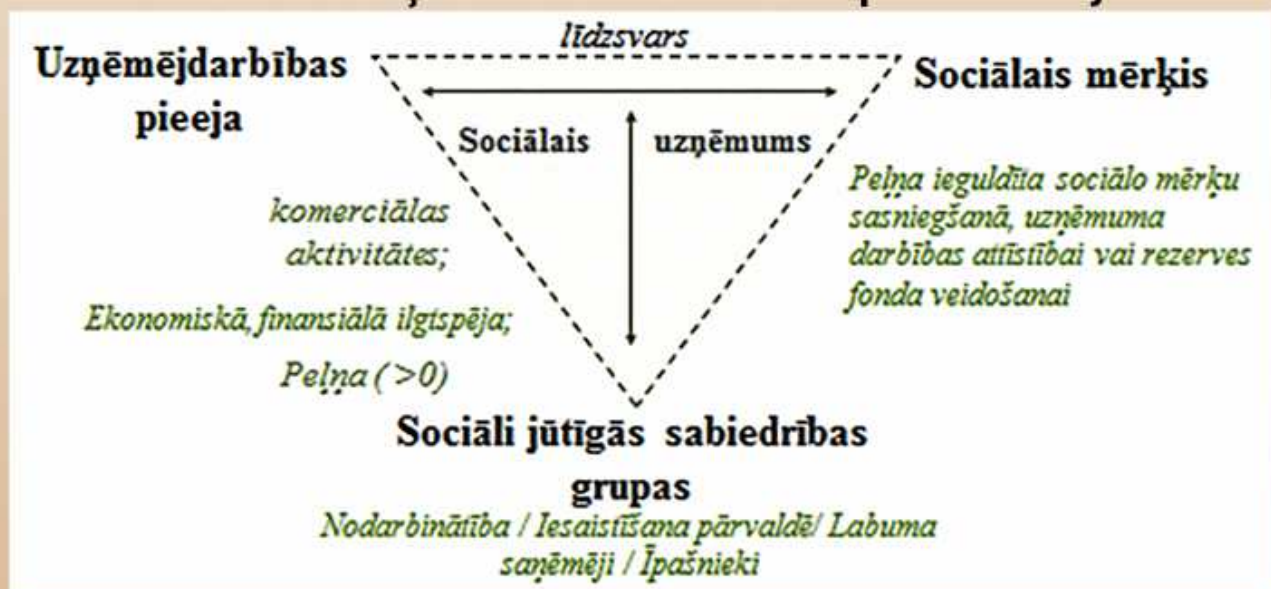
līdzsvars

Uzņēmējdarbības pieeja

Sociālais mērķis

Sociālais uzņēmums

komerciālas aktivitātes;

Ekonomiskā, finansiālā ilgtspēja;

Peļņa (>0)

Peļņa ieguldīta sociālo mērķu sasniegšanā, uzņēmuma darbības attīstībai vai rezerves fonda veidošanai

Sociāli jūtīgās sabiedrības grupas

Nodarbinātība / Iesaistīšana pārvaldē/ Labuma saņēmēji / Īpašnieki